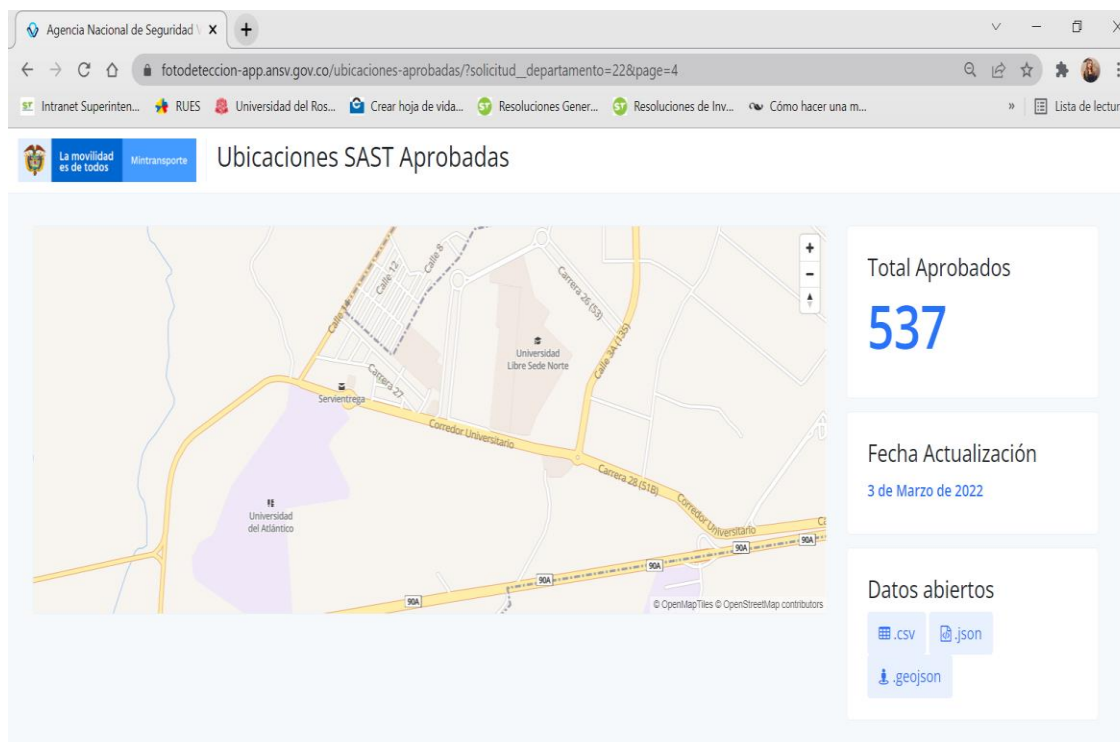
Agencia Nacional de Seguridad V ×

fotodeteccion-app.ansv.gov.co/ubicaciones-aprobadas/?solicitud__departamento=22&page=4

Intranet Superinten... RUES Universidad del Ros... Crear hoja de vida... Resoluciones Gener... Resoluciones de Inv... Cómo hacer una m... » Lista de lectur

La movilidad es de todos Mintransporte

Ubicaciones SAST Aprobadas

Calle 12 Calle 8 Calle 14 Carrera 26 (53) Universidad Libre Sede Norte Calle 34 (136) Carrera 27 Servientrega Corredor Universitario Carrera 28 (51B) Corredor Universitario Universidad del Atlántico 90A 90A 90A 90A 90A

© OpenMapTiles © OpenStreetMap contributors

Total Aprobados

537

Fecha Actualización

3 de Marzo de 2022

Datos abiertos

.csv .json .geojson